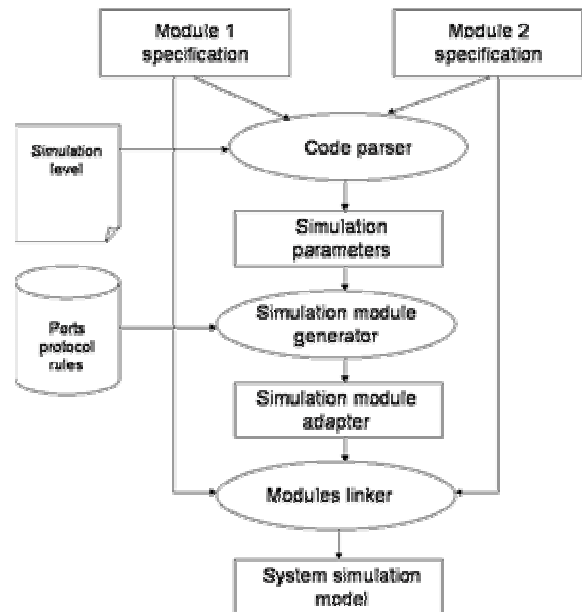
Module 1 specification

Module 2 specification

Simulation level

Code parser

Simulation parameters

Ports protocol rules

Simulation module generator

Simulation module adapter

Modules linker

System simulation model